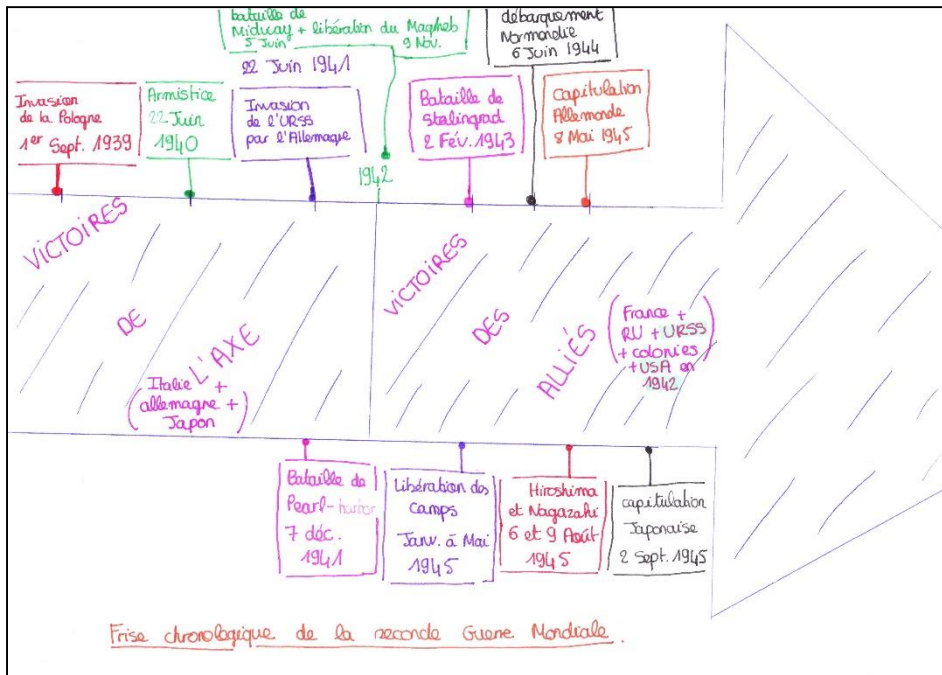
Bataille de Midway 5 Juin + libération du Maghreb 9 Nov.

débarquement Normandie 6 Juin 1944

22 Juin 1941

Invasion de la Pologne 1er Sept. 1939

Armistice 22 Juin 1940

Invasion de l'URSS par l'Allemagne

1942

Bataille de Stalingrad 2 Fév. 1943

Capitulation Allemande 8 Mai 1945

VICTOIRES DE L'AXE

Italie + allemagne + Japon

VICTOIRES DES ALLIÉS

France + RU + URSS + colonies + USA en 1942

Bataille de Pearl-harbor 7 déc. 1941

Libération des camps Janv. à Mai 1945

Hiroshima et Nagazaki 6 et 9 Août 1945

capitulation Japonaise 2 Sept. 1945

Frise chronologique de la seconde Guerre Mondiale.